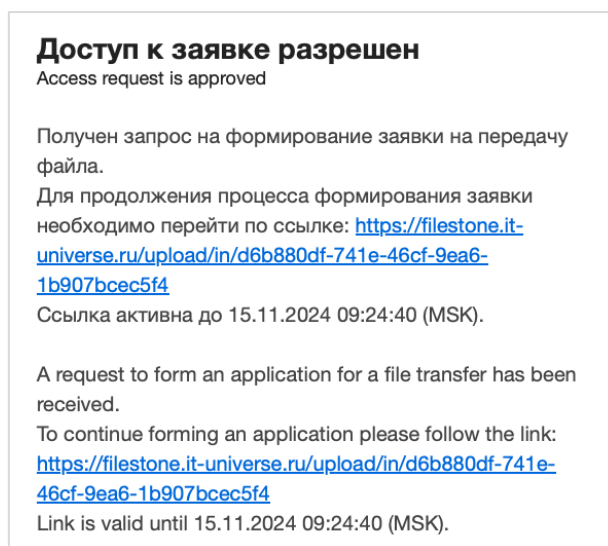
Доступ к заявке разрешен
Access request is approved

Получен запрос на формирование заявки на передачу файла.
Для продолжения процесса формирования заявки необходимо перейти по ссылке: https://filestone.it-universe.ru/upload/in/d6b880df-741e-46cf-9ea6-1b907bcec5f4
Ссылка активна до 15.11.2024 09:24:40 (MSK).

A request to form an application for a file transfer has been received.
To continue forming an application please follow the link: https://filestone.it-universe.ru/upload/in/d6b880df-741e-46cf-9ea6-1b907bcec5f4
Link is valid until 15.11.2024 09:24:40 (MSK).